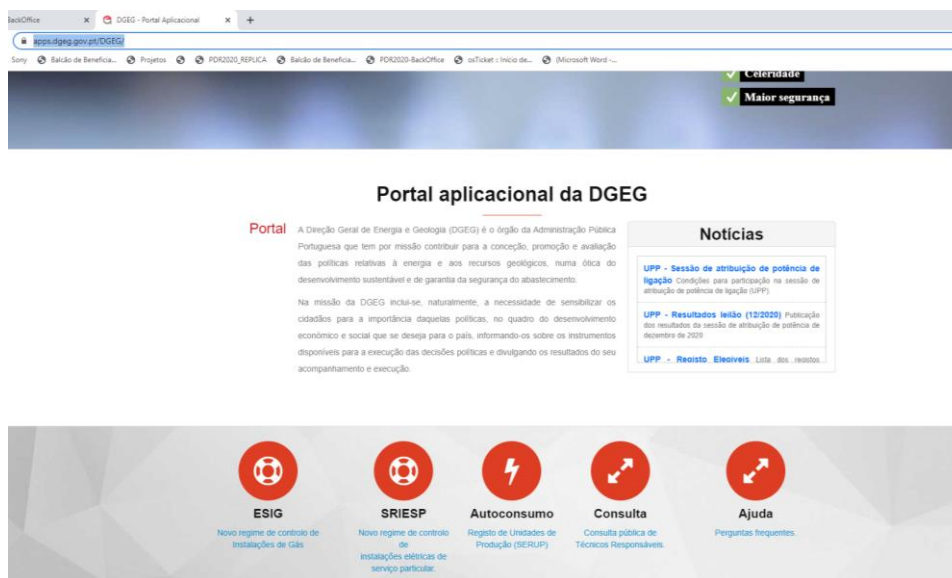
BackOffice × DGEG - Portal Aplicacional × +

apps.dgeg.gov.pt/DGEG/

Sony Balcão de Beneficia... Projetos PDR2020_REPLICA Balcão de Beneficia... PDR2020-BackOffice osTicket :: Início de... (Microsoft Word -...

Celeridade
Maior segurança

Portal aplicacional da DGEG

Portal

A Direção Geral de Energia e Geologia (DGEG) é o órgão da Administração Pública Portuguesa que tem por missão contribuir para a conceção, promoção e avaliação das políticas relativas à energia e aos recursos geológicos, numa ótica do desenvolvimento sustentável e de garantia da segurança do abastecimento.

Na missão da DGEG inclui-se, naturalmente, a necessidade de sensibilizar os cidadãos para a importância daquelas políticas, no quadro do desenvolvimento económico e social que se deseja para o país, informando-os sobre os instrumentos disponíveis para a execução das decisões políticas e divulgando os resultados do seu acompanhamento e execução.

Notícias

UPP - Sessão de atribuição de potência de ligação Condições para participação na sessão de atribuição de potência de ligação (UPP)

UPP - Resultados leilão (12/2020) Publicação dos resultados da sessão de atribuição de potência de dezembro de 2020

UPP - Registo Elegíveis Lista dos registos

ESIG
Novo regime de controlo de Instalações de Gás

SRIESP
Novo regime de controlo de instalações elétricas de serviço particular.

Autoconsumo
Registo de Unidades de Produção (SERUP)

Consulta
Consulta pública de Técnicos Responsáveis.

Ajuda
Perguntas frequentes